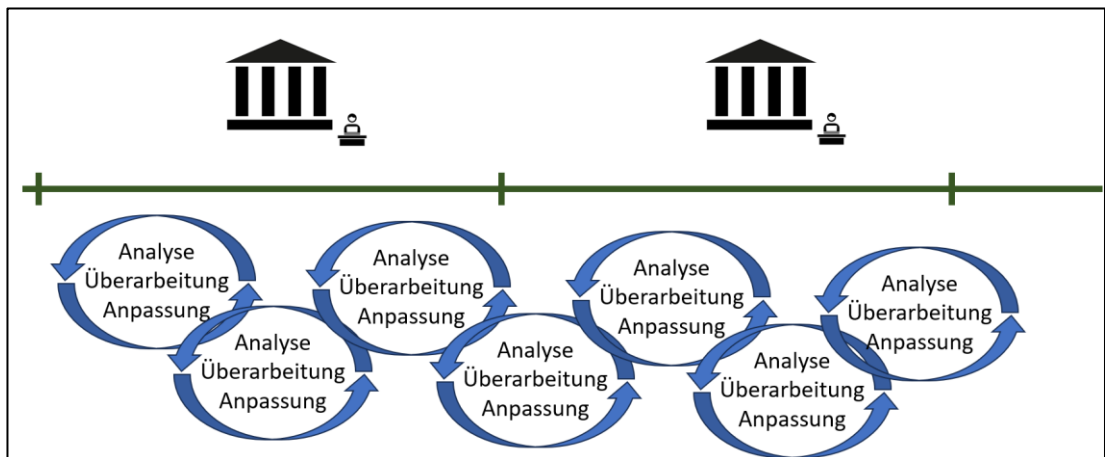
Analyse
Überarbeitung
Anpassung

Analyse
Überarbeitung
Anpassung

Analyse
Überarbeitung
Anpassung

Analyse
Überarbeitung
Anpassung

Analyse
Überarbeitung
Anpassung

Analyse
Überarbeitung
Anpassung

Analyse
Überarbeitung
Anpassung